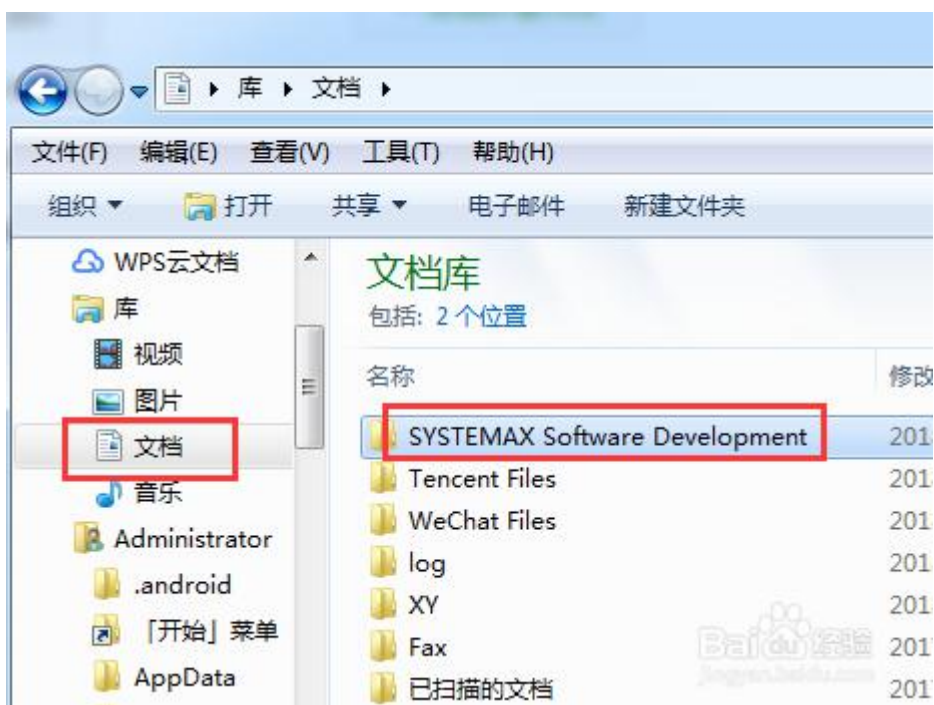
▸ 库 ▸ 文档 ▸

文件(F) 编辑(E) 查看(V) 工具(T) 帮助(H)

组织 ▾ 打开 共享 ▾ 电子邮件 新建文件夹

WPS云文档
库
视频
图片
文档
音乐
Administrator
.android
「开始」菜单
AppData

文档库
包括: 2 个位置

名称 修改

SYSTEMAX Software Development 201
Tencent Files 201
WeChat Files 201
log 201
XY 201
Fax 201
已扫描的文档 201

Baidu经验
jingyan.baidu.com